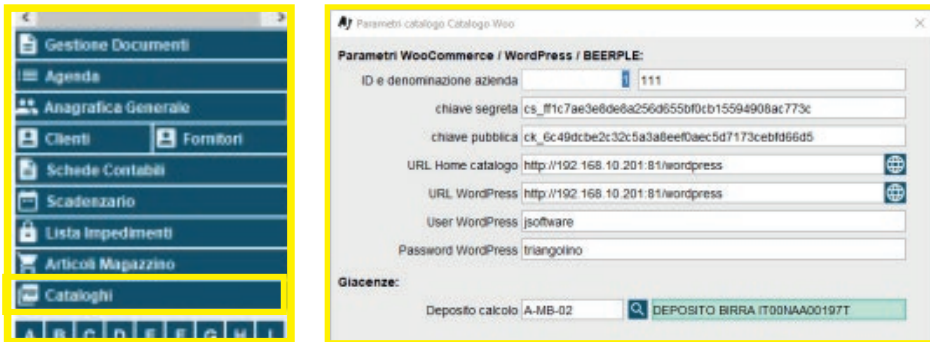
Gestione Documenti
Agenda
Anagrafica Generale
Clienti
Fornitori
Schede Contabili
Scadenzario
Lista Impedimenti
Articoli Magazzino
Cataloghi
A B C D E F G H I

Parametri catalogo Catalogo Woo

Parametri WooCommerce / WordPress / BEERPLE:
ID e denominazione azienda 1 111
chiave segreta cs_ff1c7ae3e8de6a256d655bf0cb15594908ac773c
chiave pubblica ck_6c49dcbe2c32c5a3a8eef0aec5d7173cebfd66d5
URL Home catalogo http://192.168.10.201:81/wordpress
URL WordPress http://192.168.10.201:81/wordpress
User WordPress jsoftware
Password WordPress triangolino

Giacenze:
Deposito calcolo A-MB-02 DEPOSITO BIRRA IT00NAA00197T